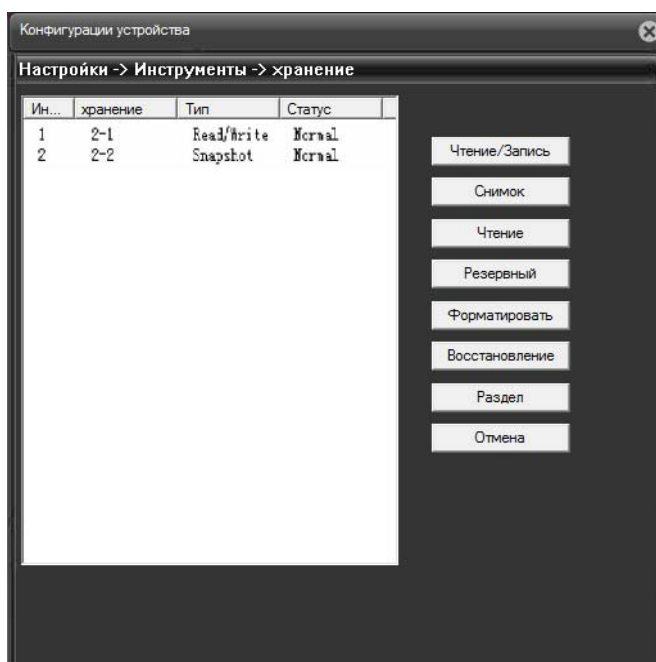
Конфигурации устройства

Настройки -> Инструменты -> хранение

| Ин... | хранение | Тип | Статус |
|---|---|---|---|
| 1 | 2-1 | Read/Write | Normal |
| 2 | 2-2 | Snapshot | Normal |

Чтение/Запись

Снимок

Чтение

Резервный

Форматировать

Восстановление

Раздел

Отмена